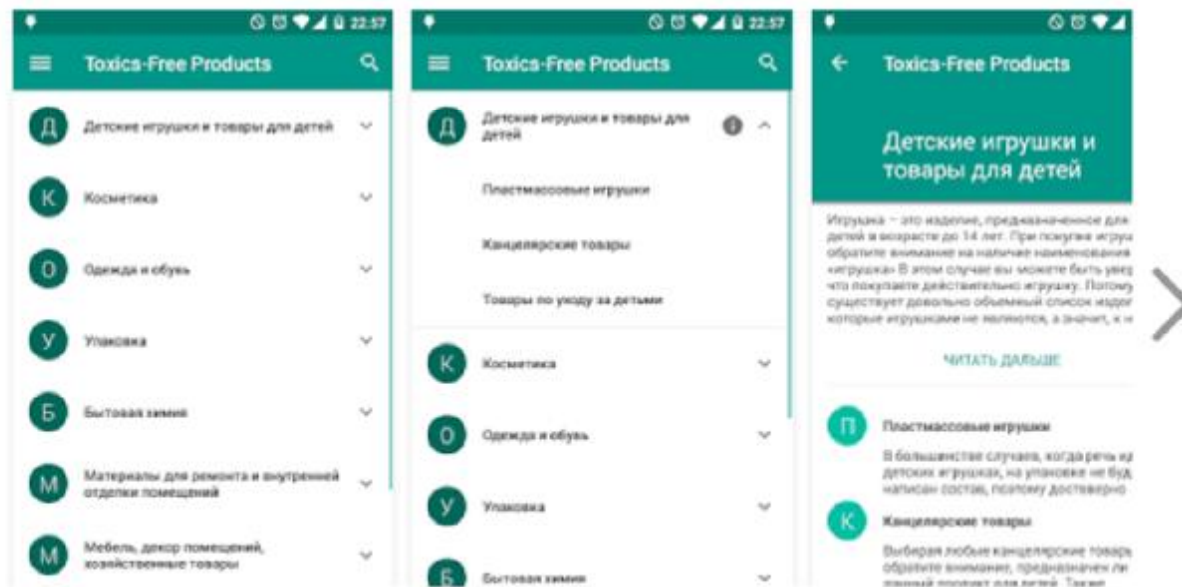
22:57
Toxics-Free Products
Д Детские игрушки и товары для детей
К Косметика
О Одежда и обувь
У Упаковка
Б Бытовая химия
М Материалы для ремонта и внутренней отделки помещений
М Мебель, декор помещений, хозяйственные товары

22:57
Toxics-Free Products
Д Детские игрушки и товары для детей
Пластмассовые игрушки
Канцелярские товары
Товары по уходу за детьми
К Косметика
О Одежда и обувь
У Упаковка
Б Бытовая химия

Toxics-Free Products
Детские игрушки и товары для детей
Игрушка – это изделие, предназначенное для детей в возрасте до 14 лет. При покупке игру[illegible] обратите внимание на наличие наименования «игрушка». В этом случае вы можете быть увер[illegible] что покупаете действительно игрушку. Потому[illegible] существует довольно объемный список издел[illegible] которые игрушками не являются, а значит, к н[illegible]
ЧИТАТЬ ДАЛЬШЕ
П Пластмассовые игрушки
В большинстве случаев, когда речь ид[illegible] детских игрушках, на упаковке не буд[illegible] написан состав, поэтому достоверно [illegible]
К Канцелярские товары
Выбирая любые канцелярские товар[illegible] обратите внимание, предназначен ли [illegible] данный продукт для детей. Также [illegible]